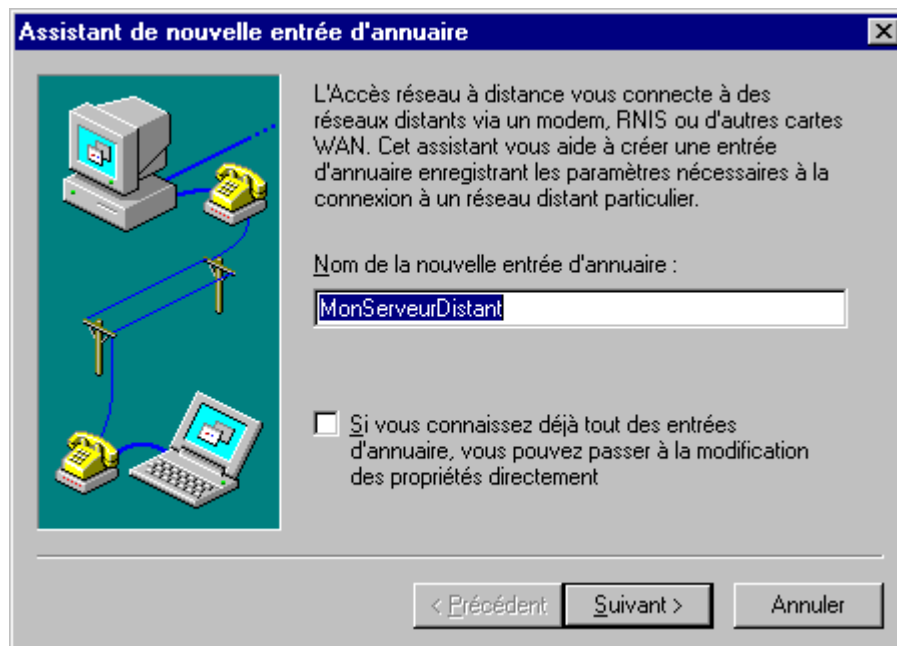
Assistant de nouvelle entrée d'annuaire

L'Accès réseau à distance vous connecte à des réseaux distants via un modem, RNIS ou d'autres cartes WAN. Cet assistant vous aide à créer une entrée d'annuaire enregistrant les paramètres nécessaires à la connexion à un réseau distant particulier.

Nom de la nouvelle entrée d'annuaire :

MonServeurDistant

Si vous connaissez déjà tout des entrées d'annuaire, vous pouvez passer à la modification des propriétés directement

< Précédent
Suivant >
Annuler